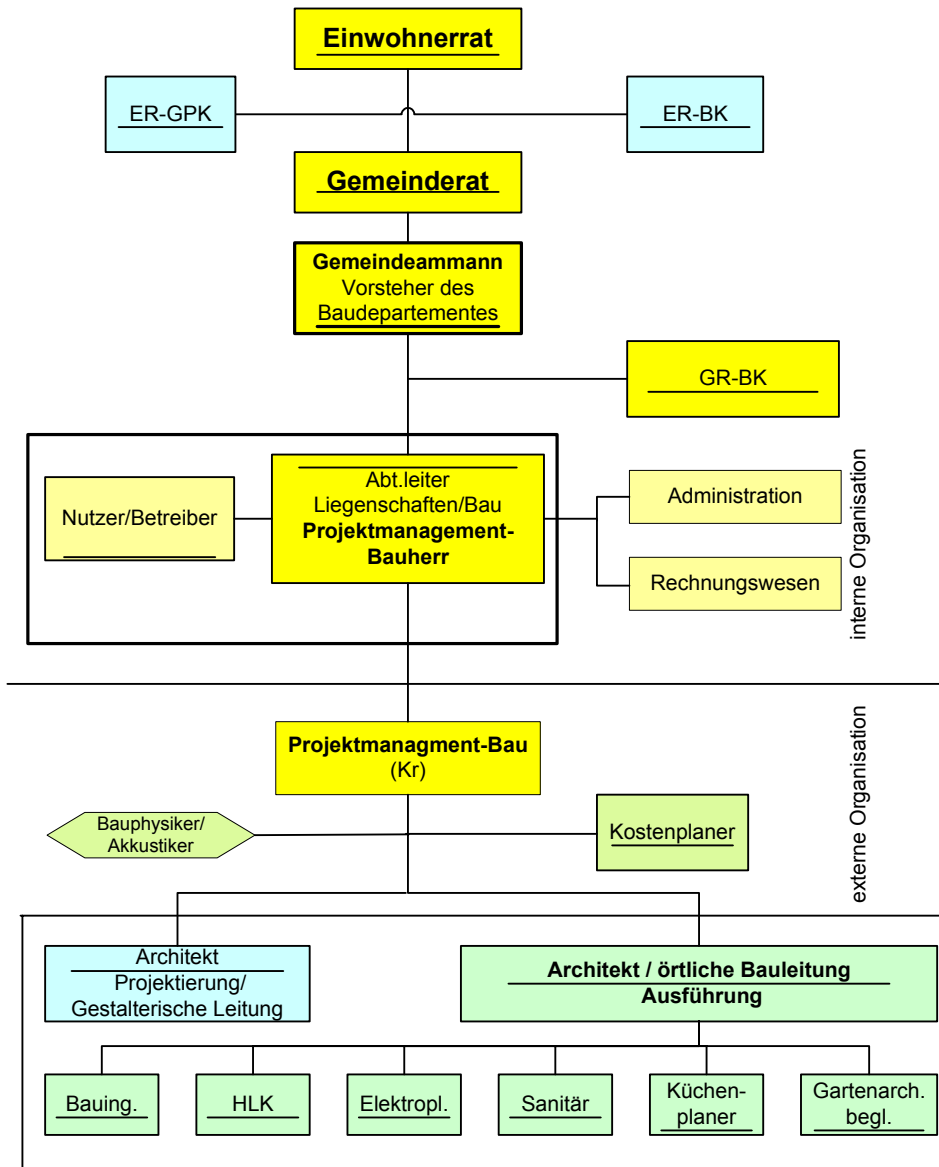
Einwohnerrat

ER-GPK

ER-BK

Gemeinderat

Gemeindeammann
Vorsteher des
Baudepartementes

GR-BK

Nutzer/Betreiber

Abt.leiter
Liegenschaften/Bau
Projektmanagement-
Bauherr

Administration

Rechnungswesen

interne Organisation

Projektmanagment-Bau
(Kr)

externe Organisation

Bauphysiker/
Akkustiker

Kostenplaner

Architekt
Projektierung/
Gestalterische Leitung

Architekt / örtliche Bauleitung
Ausführung

Bauing.

HLK

Elektropl.

Sanitär

Küchen-
planer

Gartenarch.
begl.